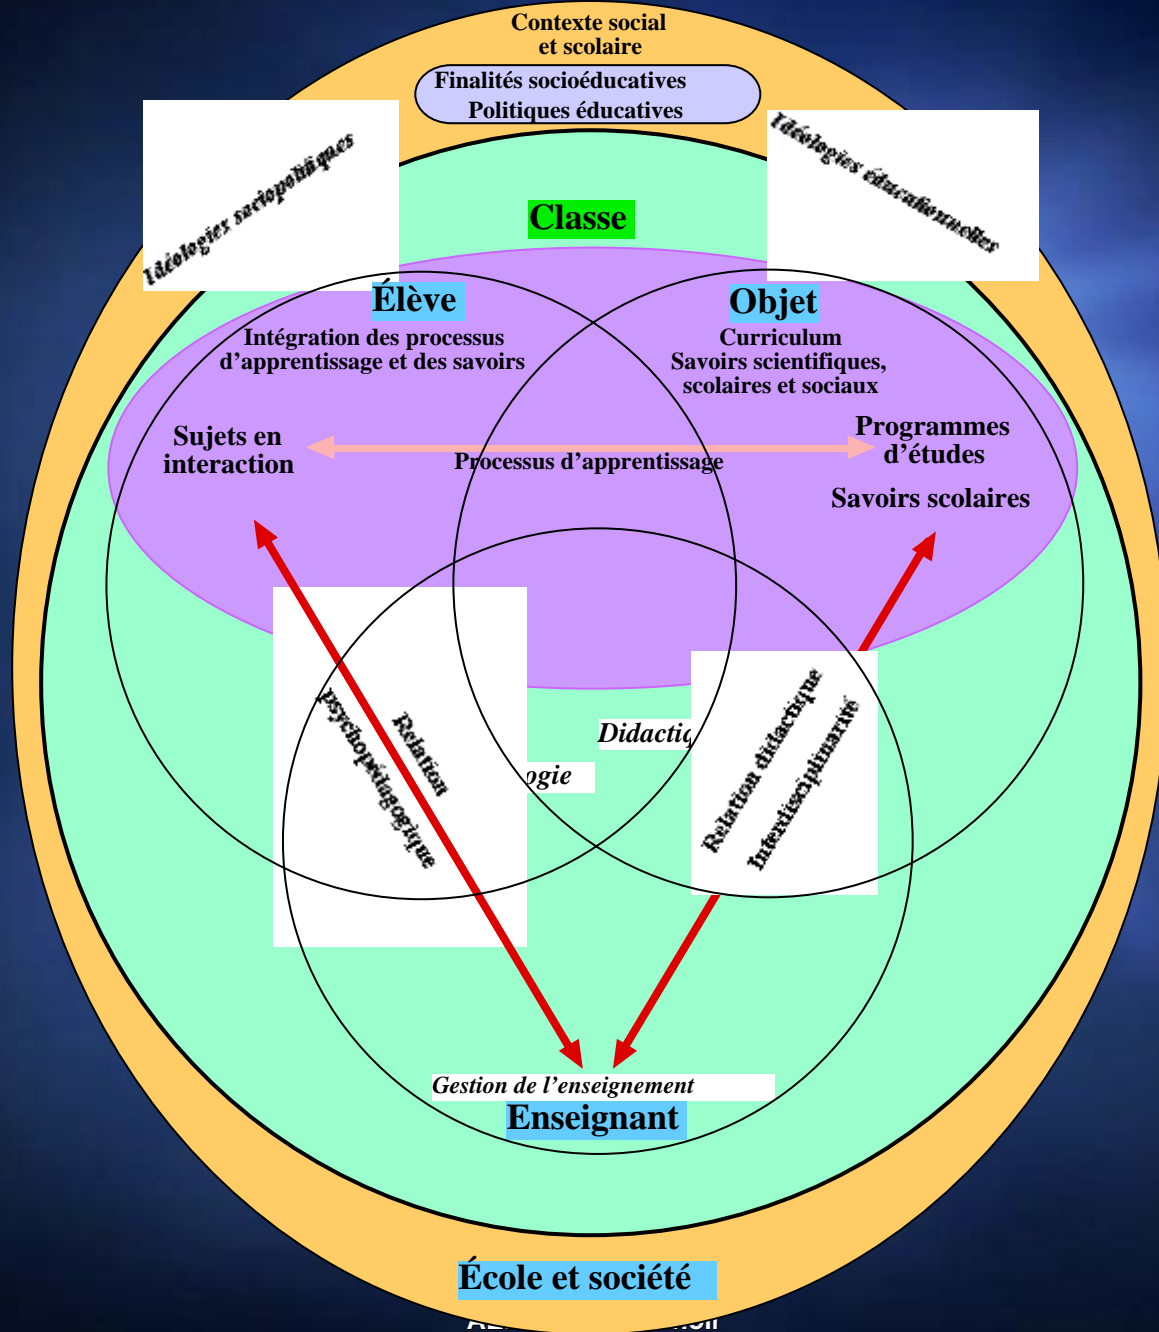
Contexte social et scolaire

Finalités socioéducatives
Politiques éducatives

Idéologies sociopolitiques

Idéologies éducationnelles

Classe

Élève
Intégration des processus d'apprentissage et des savoirs

Objet
Curriculum
Savoirs scientifiques, scolaires et sociaux

Sujets en interaction

Processus d'apprentissage

Programmes d'études

Savoirs scolaires

Relation psychopédagogique

Didacti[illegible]

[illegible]ogie

Relation didactique interdisciplinaire

Gestion de l'enseignement

Enseignant

École et société

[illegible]